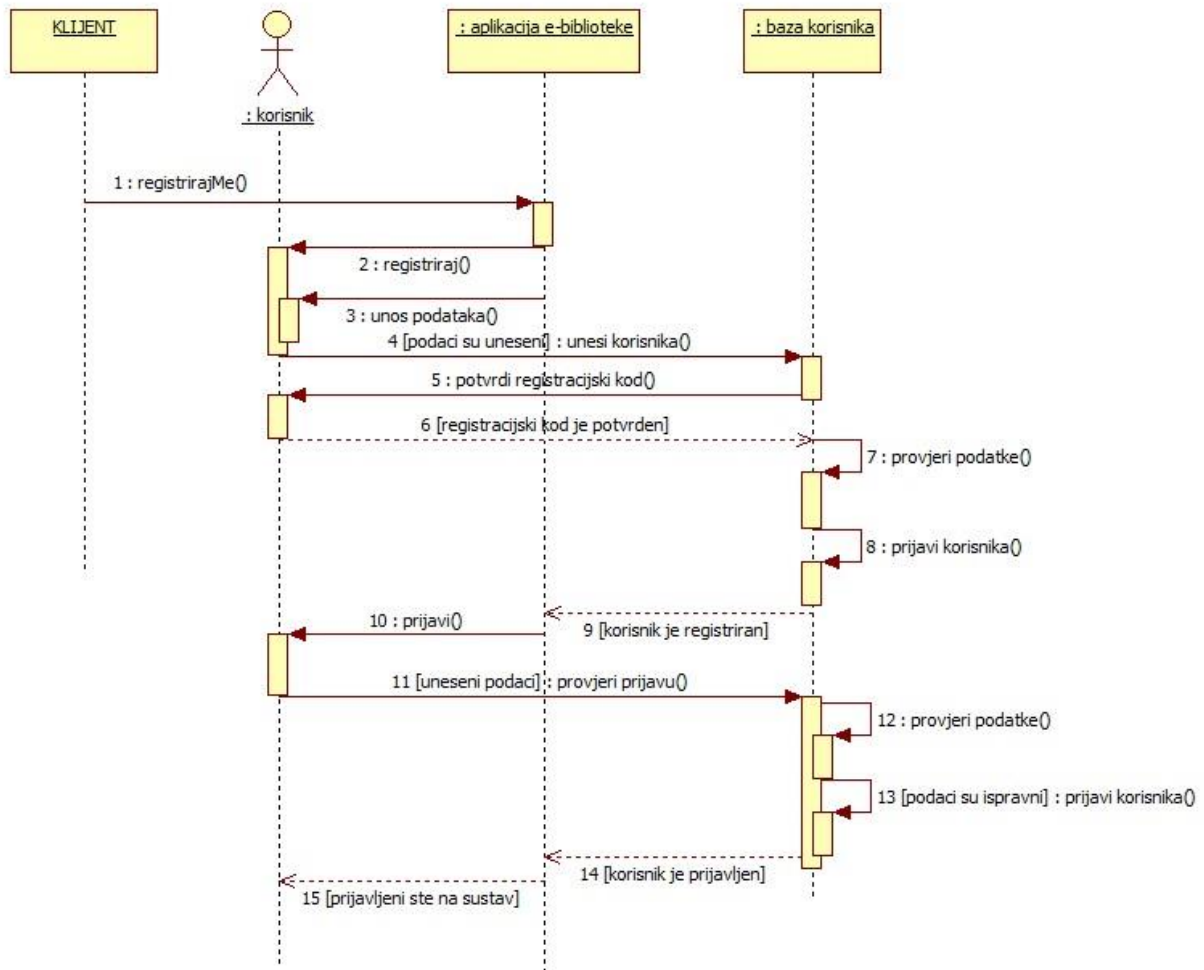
KLIJENT

: korisnik

: aplikacija e-biblioteke

: baza korisnika

1 : registrirajMe()

2 : registriraj()

3 : unos podataka()

4 [podaci su uneseni] : unesi korisnika()

5 : potvrdi registracijski kod()

6 [registracijski kod je potvrđen]

7 : provjeri podatke()

8 : prijavi korisnika()

10 : prijavi()

9 [korisnik je registriran]

11 [uneseni podaci] : provjeri prijavu()

12 : provjeri podatke()

13 [podaci su ispravni] : prijavi korisnika()

14 [korisnik je prijavljen]

15 [prijavljeni ste na sustav]